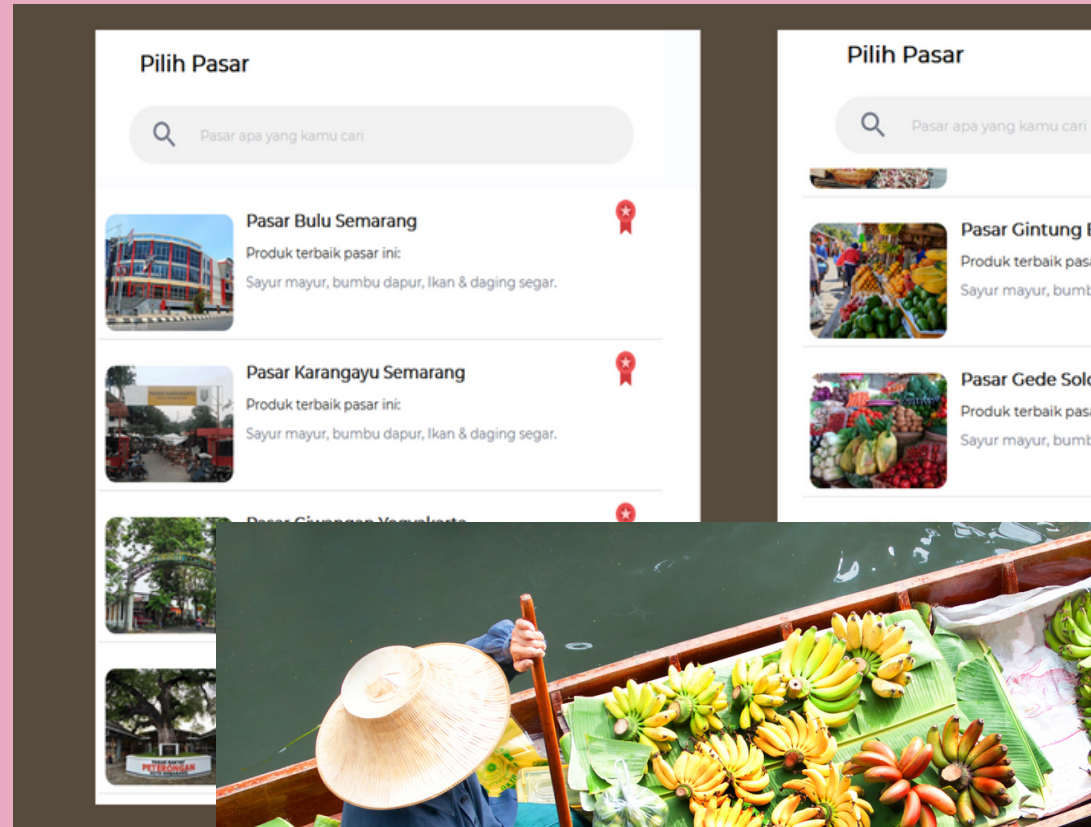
Pilih Pasar

Pasar apa yang kamu cari

Pasar Bulu Semarang

Produk terbaik pasar ini:

Sayur mayur, bumbu dapur, Ikan & daging segar.

Pasar Karangayu Semarang

Produk terbaik pasar ini:

Sayur mayur, bumbu dapur, Ikan & daging segar.

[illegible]

Pilih Pasar

Pasar apa yang kamu cari

Pasar Gintung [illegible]

Produk terbaik pasa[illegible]

Sayur mayur, bumb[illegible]

Pasar Gede Solo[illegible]

Produk terbaik pasa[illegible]

Sayur mayur, bumb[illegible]